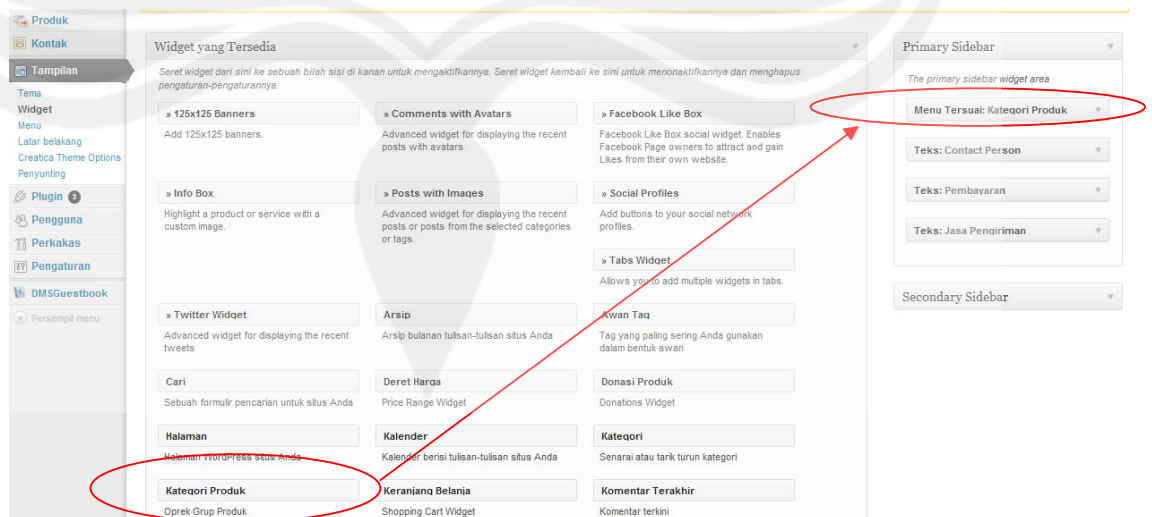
Produk
Kontak
Tampilan
Tema
Widget
Menu
Latar belakang
Creatica Theme Options
Penyunting
Plugin 3
Pengguna
Perkakas
Pengaturan
DMSGuestbook
Persempit menu

Widget yang Tersedia

Seret widget dari sini ke sebuah bilah sisi di kanan untuk mengaktifkannya. Seret widget kembali ke sini untuk menonaktifkannya dan menghapus pengaturan-pengaturannya.

» 125x125 Banners
Add 125x125 banners.

» Comments with Avatars
Advanced widget for displaying the recent posts with avatars

» Facebook Like Box
Facebook Like Box social widget. Enables Facebook Page owners to attract and gain Likes from their own website.

» Info Box
Highlight a product or service with a custom image.

» Posts with Images
Advanced widget for displaying the recent posts or posts from the selected categories or tags.

» Social Profiles
Add buttons to your social network profiles.

» Tabs Widget
Allows you to add multiple widgets in tabs.

» Twitter Widget
Advanced widget for displaying the recent tweets

Arsip
Arsip bulanan tulisan-tulisan situs Anda

Awan Tag
Tag yang paling sering Anda gunakan dalam bentuk awan

Cari
Sebuah formulir pencarian untuk situs Anda

Deret Harga
Price Range Widget

Donasi Produk
Donations Widget

Halaman
Halaman WordPress situs Anda

Kalender
Kalender berisi tulisan-tulisan situs Anda

Kategori
Senarai atau tarik turun kategori

Kategori Produk
Oprek Grup Produk

Keranjang Belanja
Shopping Cart Widget

Komentar Terakhir
Komentar terkini

Primary Sidebar
The primary sidebar widget area
Menu Tersuai: Kategori Produk
Teks: Contact Person
Teks: Pembayaran
Teks: Jasa Pengiriman

Secondary Sidebar